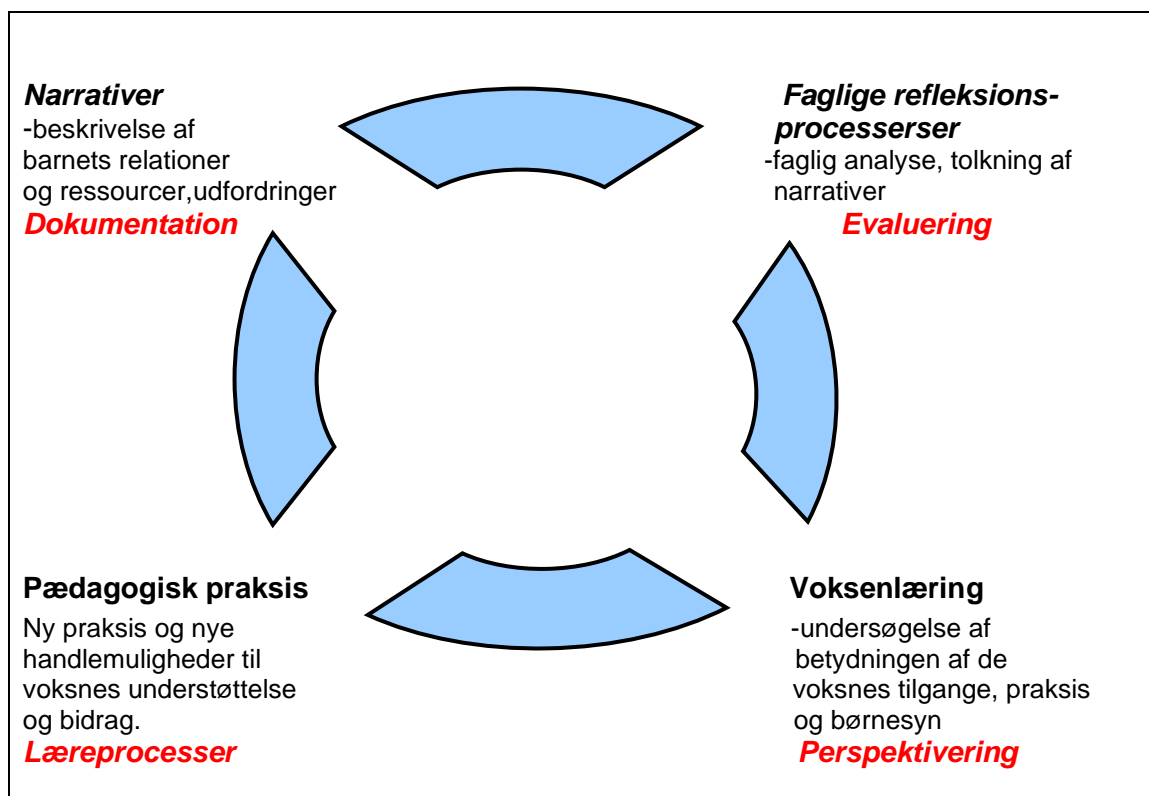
Narrativer
-beskrivelse af barnets relationer og ressourcer,udfordringer
Dokumentation

Faglige refleksionsprocesserser
-faglig analyse, tolkning af narrativer
Evaluering

Pædagogisk praksis
Ny praksis og nye handlemuligheder til voksnes understøttelse og bidrag.
Læreprocesser

Voksenlæring
-undersøgelse af betydningen af de voksnes tilgange, praksis og børnesyn
Perspektivering